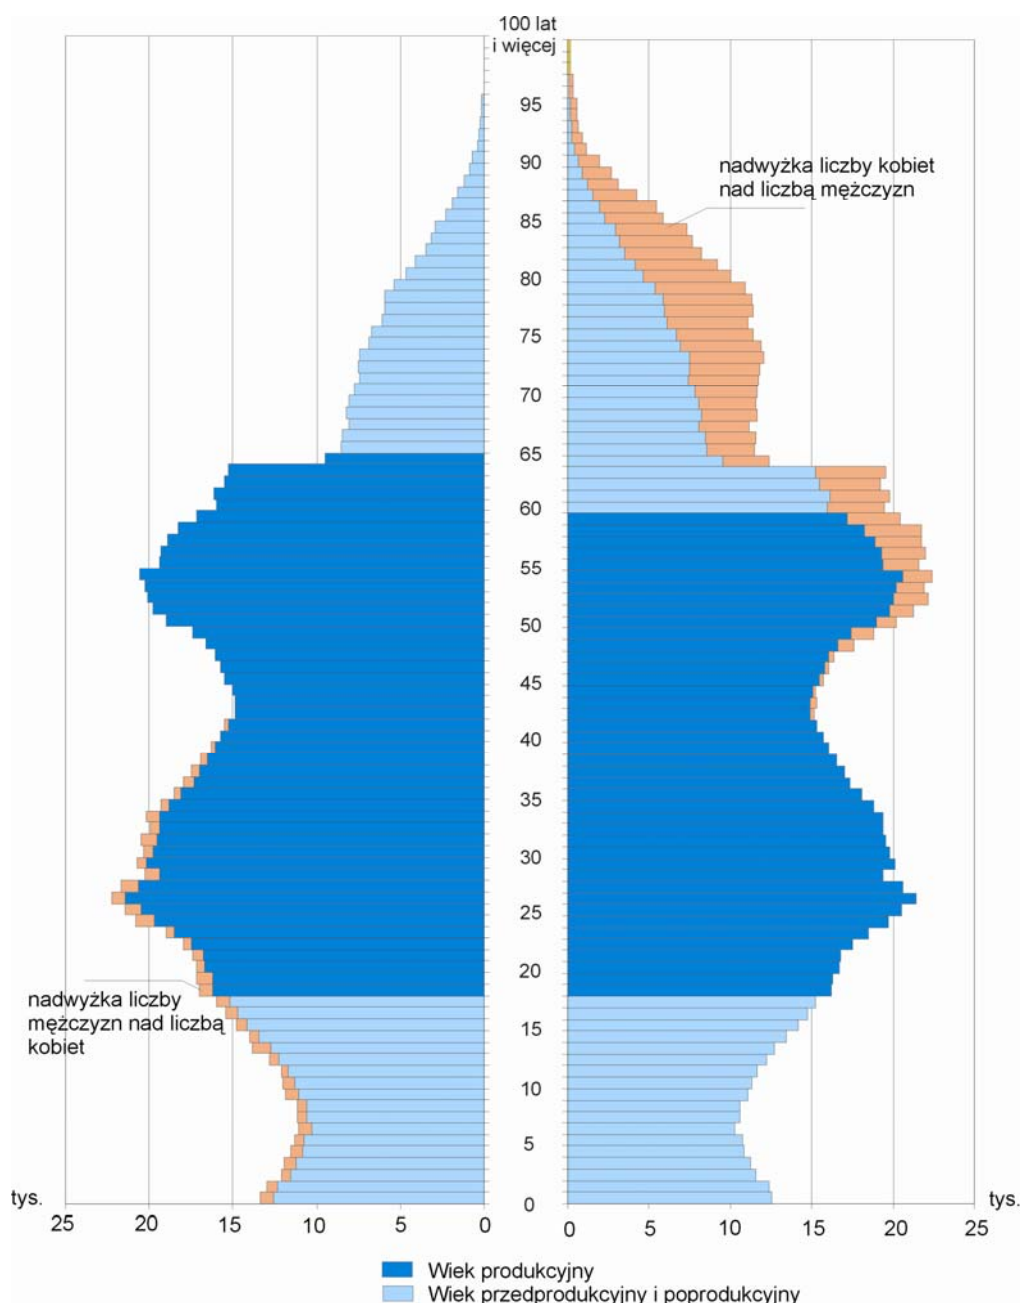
100 lat i więcej
95
90
85
80
75
70
65
60
55
50
45
40
35
30
25
20
15
10
5
0

nadwyżka liczby kobiet nad liczbą mężczyzn

nadwyżka liczby mężczyzn nad liczbą kobiet

tys.
25 20 15 10 5 0

tys.
0 5 10 15 20 25

Wiek produkcyjny
Wiek przedprodukcyjny i poprodukcyjny